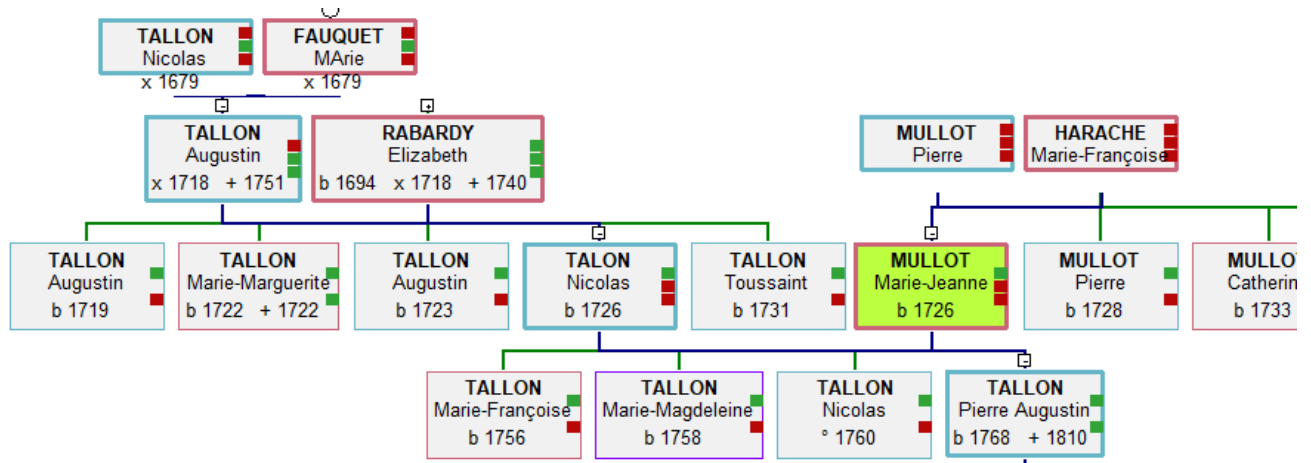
TALLON
Nicolas
x 1679

FAUQUET
MArie
x 1679

TALLON
Augustin
x 1718 + 1751

RABARDY
Elizabeth
b 1694 x 1718 + 1740

MULLOT
Pierre

HARACHE
Marie-Françoise

TALLON
Augustin
b 1719

TALLON
Marie-Marguerite
b 1722 + 1722

TALLON
Augustin
b 1723

TALON
Nicolas
b 1726

TALLON
Toussaint
b 1731

MULLOT
Marie-Jeanne
b 1726

MULLOT
Pierre
b 1728

MULLOT
Catherin
b 1733

TALLON
Marie-Françoise
b 1756

TALLON
Marie-Magdeleine
b 1758

TALLON
Nicolas
° 1760

TALLON
Pierre Augustin
b 1768 + 1810